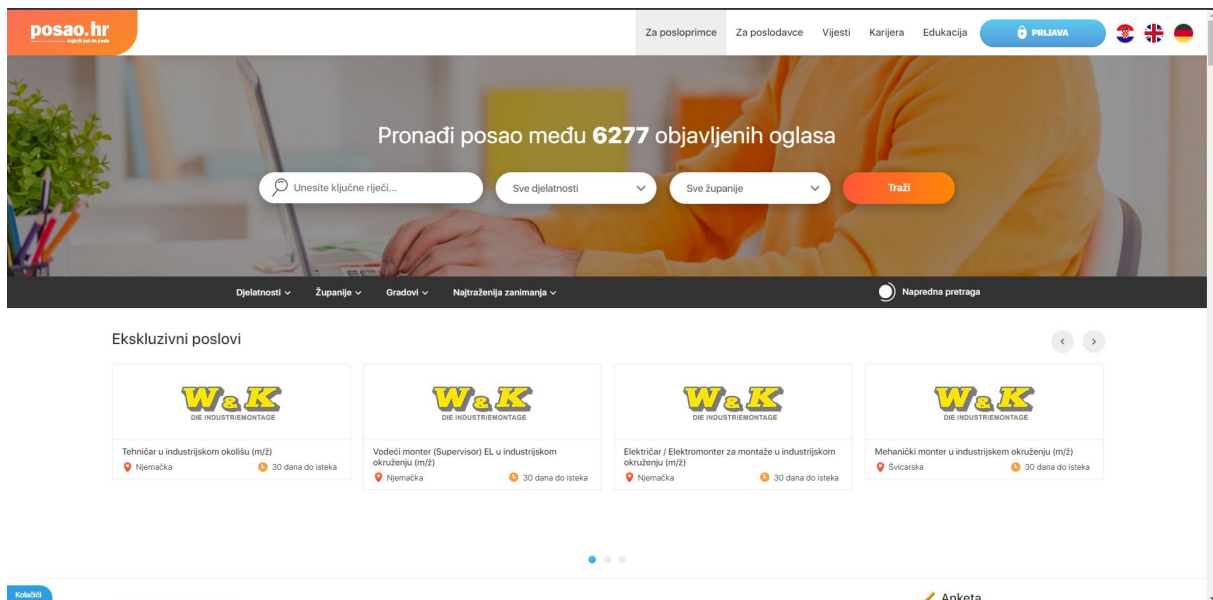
posao.hr
Najbrži put do posla

Za poslodavce Za poslodavce Vijesti Karijera Edukacija PRIJAVA

Pronađi posao među 6277 objavljenih oglasa

Unesite ključne riječi... Sve djelatnosti Sve županije Traži

Djelatnosti Županije Gradovi Najtraženija zanimanja Napredna pretraga

Ekskluzivni poslovi

W&K DIE INDUSTRIEMONTAGE
Tehničar u industrijskom okolišu (m/ž)
Njemačka 30 dana do isteka

W&K DIE INDUSTRIEMONTAGE
Vodeći monter (Supervisor) EL u industrijskom okruženju (m/ž)
Njemačka 30 dana do isteka

W&K DIE INDUSTRIEMONTAGE
Električar / Elektromonter za montaže u industrijskom okruženju (m/ž)
Njemačka 30 dana do isteka

W&K DIE INDUSTRIEMONTAGE
Mehanički monter u industrijskem okruženju (m/ž)
Švicarska 30 dana do isteka

Kolačići
Anketa